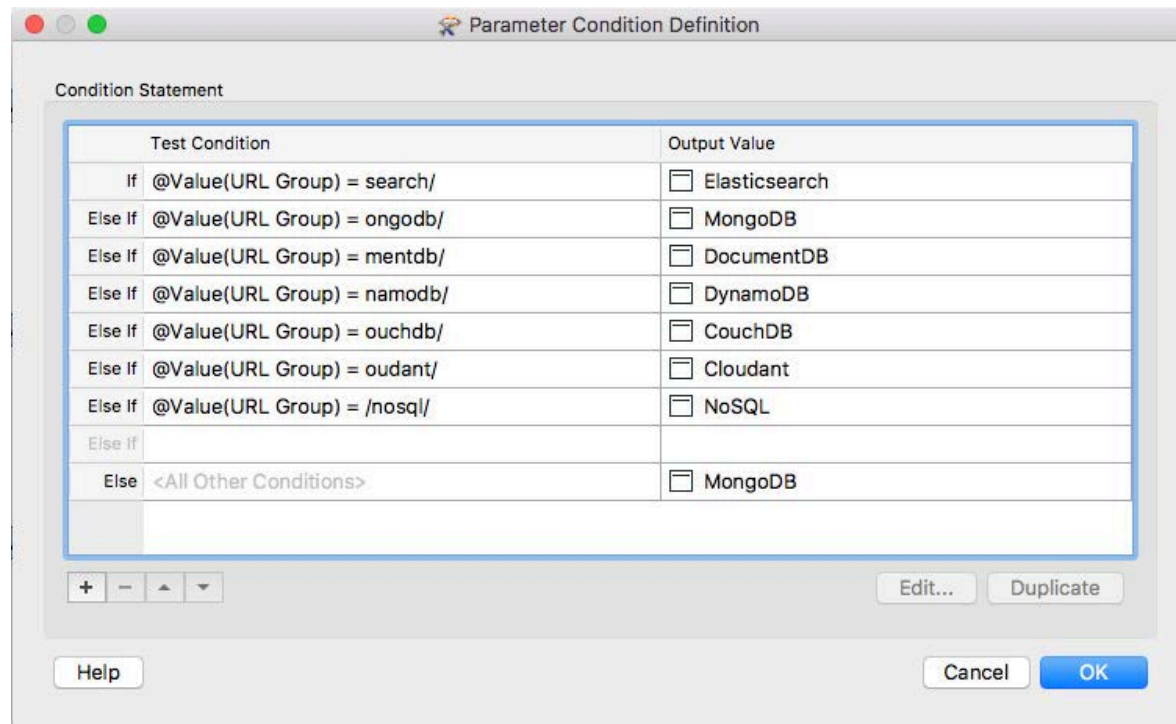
Parameter Condition Definition

Condition Statement

| | Test Condition | Output Value |
|---|---|---|
| If | @Value(URL Group) = search/ | Elasticsearch |
| Else If | @Value(URL Group) = ongodb/ | MongoDB |
| Else If | @Value(URL Group) = mentdb/ | DocumentDB |
| Else If | @Value(URL Group) = namodb/ | DynamoDB |
| Else If | @Value(URL Group) = ouchdb/ | CouchDB |
| Else If | @Value(URL Group) = oudant/ | Cloudant |
| Else If | @Value(URL Group) = /nosql/ | NoSQL |
| Else If | | |
| Else | <All Other Conditions> | MongoDB |

+ − ▲ ▼

Edit... Duplicate

Help

Cancel OK